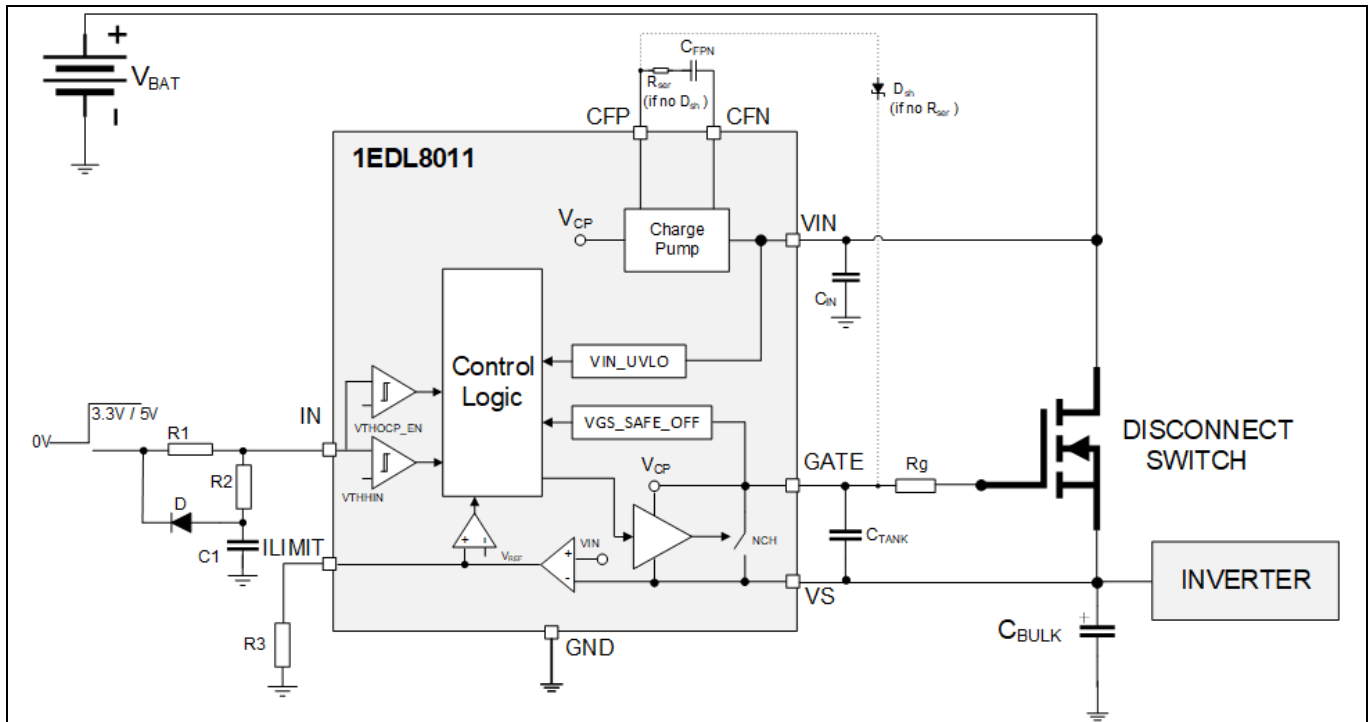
+
$V_{BAT}$
I
$C_{FPN}$
$R_{ser}$
(if no $D_{sh}$ )
CFP
CFN
$D_{sh}$
(if no $R_{ser}$ )
1EDL8011
$V_{CP}$
Charge Pump
VIN
$C_{IN}$
Control Logic
VIN_UVLO
VGS_SAFE_OFF
IN
0V
3.3V / 5V
R1
R2
D
C1
VTHOCP_EN
VTHHIN
ILIMIT
$V_{REF}$
VIN
$V_{CP}$
NCH
GATE
Rg
$C_{TANK}$
VS
DISCONNECT SWITCH
INVERTER
$C_{BULK}$
R3
GND